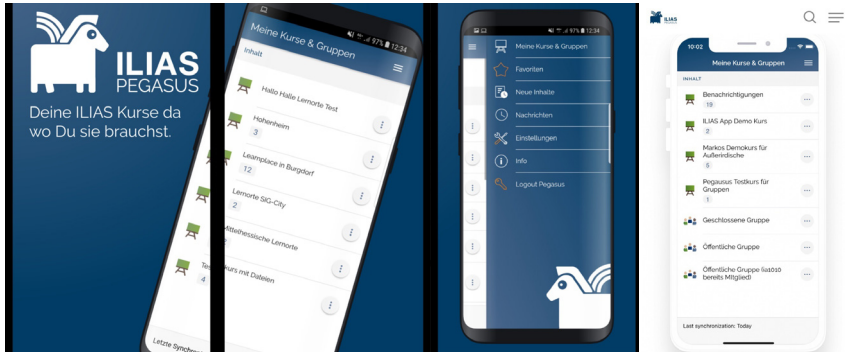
ILIAS
PEGASUS

Deine ILIAS Kurse da wo Du sie brauchst.

Te
4
Letzte Synchro

97% 12:34
Meine Kurse & Gruppen
Inhalt
Hallo Halle Lernorte Test
Hohenheim
3
Learnplace in Burgdorf
12
Lernorte SIG-City
2
Mittelhessische Lernorte
Kurs mit Dateien

97% 12:34
Meine Kurse & Gruppen
Favoriten
Neue Inhalte
Nachrichten
Einstellungen
Info
Logout Pegasus

ILIAS

10:02
Meine Kurse & Gruppen
INHALT
Benachrichtigungen
19
ILIAS App Demo Kurs
3
Markos Demokurs für Außerirdische
5
Pegasus Testkurs für Gruppen
1
Geschlossene Gruppe
Öffentliche Gruppe
Öffentliche Gruppe (ios010 bereits Mitglied)
Last synchronization: Today